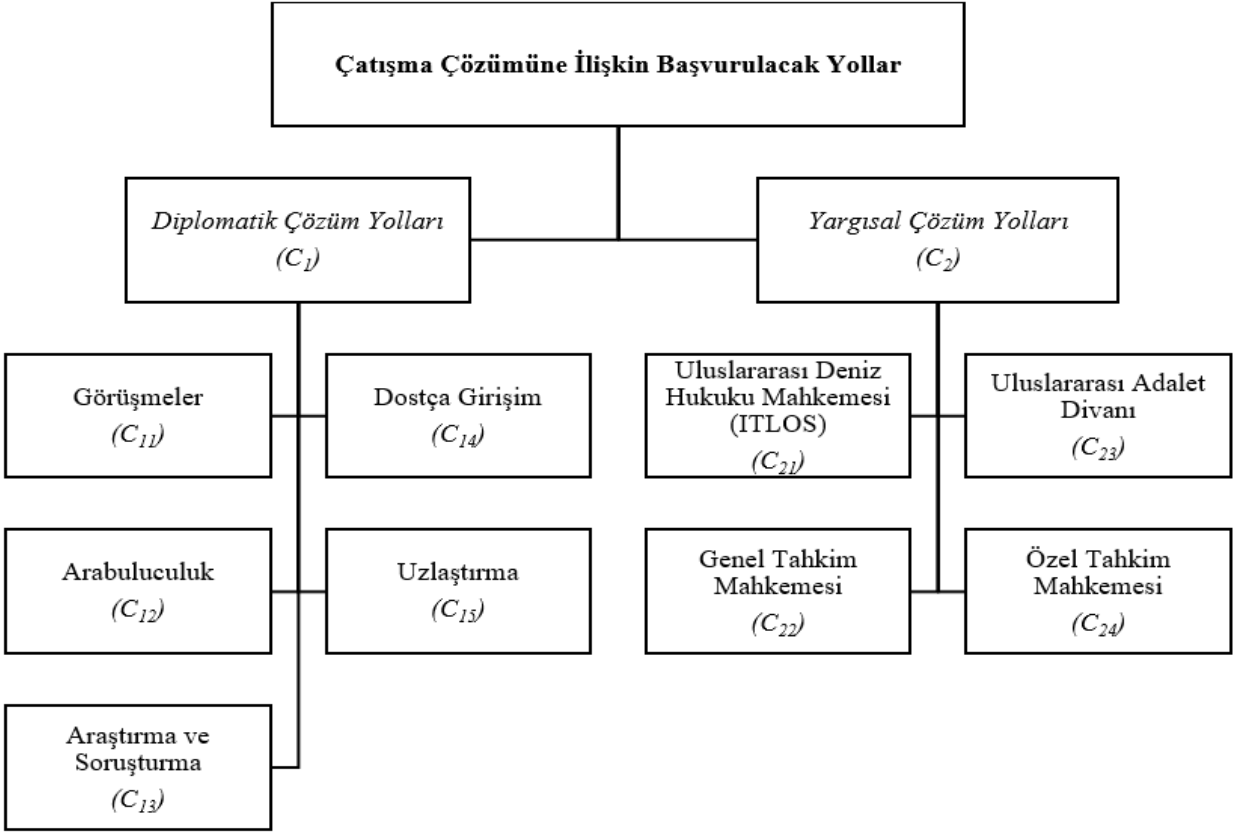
Çatışma Çözümüne İlişkin Başvurulacak Yollar

Diplomatik Çözüm Yolları
$(C_1)$

Yargısal Çözüm Yolları
$(C_2)$

Görüşmeler
$(C_{11})$

Dostça Girişim
$(C_{14})$

Arabuluculuk
$(C_{12})$

Uzlaştırma
$(C_{15})$

Araştırma ve Soruşturma
$(C_{13})$

Uluslararası Deniz Hukuku Mahkemesi (ITLOS)
$(C_{21})$

Uluslararası Adalet Divanı
$(C_{23})$

Genel Tahkim Mahkemesi
$(C_{22})$

Özel Tahkim Mahkemesi
$(C_{24})$